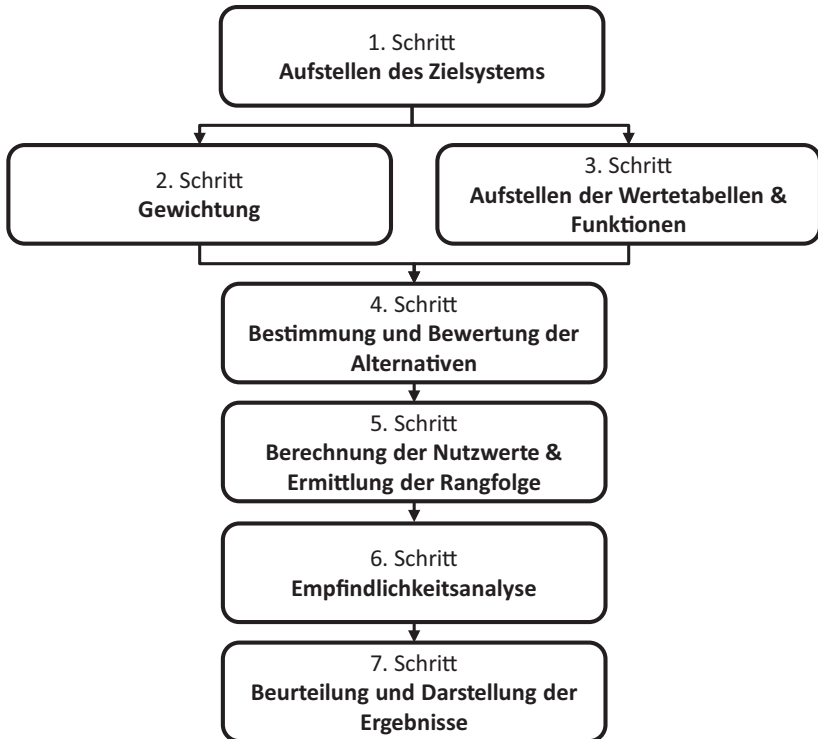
1. Schritt
Aufstellen des Zielsystems

2. Schritt
Gewichtung

3. Schritt
Aufstellen der Wertetabellen & Funktionen

4. Schritt
Bestimmung und Bewertung der Alternativen

5. Schritt
Berechnung der Nutzwerte & Ermittlung der Rangfolge

6. Schritt
Empfindlichkeitsanalyse

7. Schritt
Beurteilung und Darstellung der Ergebnisse